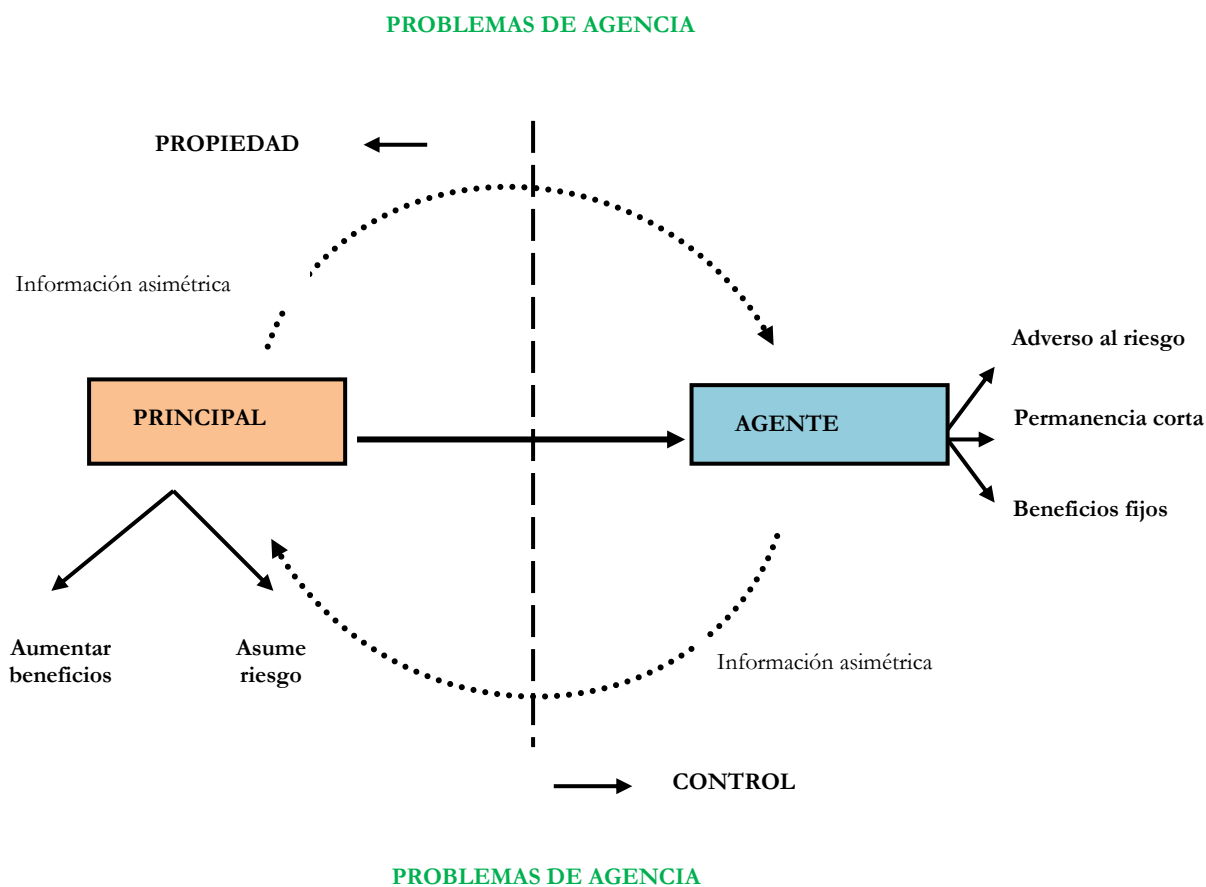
PROBLEMAS DE AGENCIA

PROPIEDAD

Información asimétrica

PRINCIPAL

AGENTE

Adverso al riesgo

Permanencia corta

Beneficios fijos

Aumentar beneficios

Asume riesgo

Información asimétrica

CONTROL

PROBLEMAS DE AGENCIA